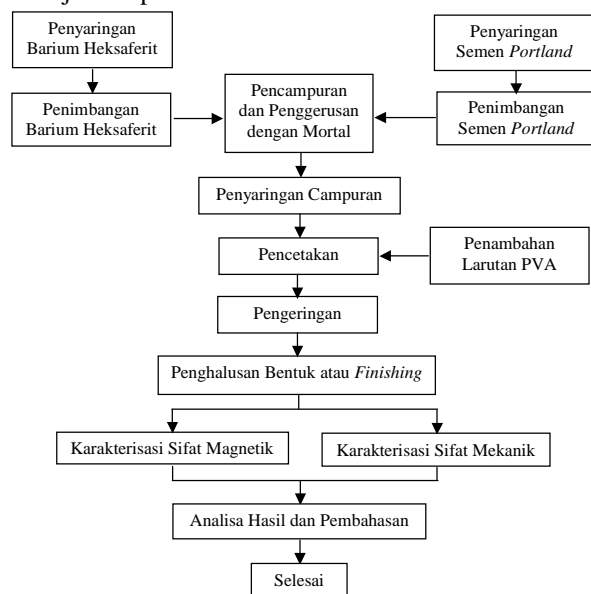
Penyaringan Barium Heksaferit

Penimbangan Barium Heksaferit

Pencampuran dan Penggerusan dengan Mortal

Penyaringan Semen *Portland*

Penimbangan Semen *Portland*

Penyaringan Campuran

Pencetakan

Penambahan Larutan PVA

Pengeringan

Penghalusan Bentuk atau *Finishing*

Karakterisasi Sifat Magnetik

Karakterisasi Sifat Mekanik

Analisa Hasil dan Pembahasan

Selesai